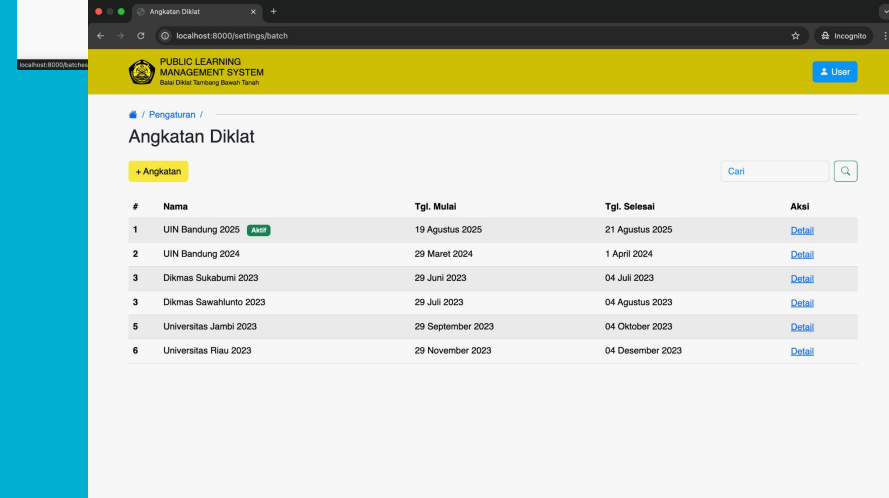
localhost:8000/batches

Angkatan Diklat

localhost:8000/settings/batch

Incognito

PUBLIC LEARNING MANAGEMENT SYSTEM
Balai Diklat Tambang Bawah Tanah

User

/ Pengaturan /

Angkatan Diklat

+ Angkatan

Cari

| # | Nama | Tgl. Mulai | Tgl. Selesai | Aksi |
|---|---|---|---|---|
| 1 | UIN Bandung 2025 Aktif | 19 Agustus 2025 | 21 Agustus 2025 | Detail |
| 2 | UIN Bandung 2024 | 29 Maret 2024 | 1 April 2024 | Detail |
| 3 | Dikmas Sukabumi 2023 | 29 Juni 2023 | 04 Juli 2023 | Detail |
| 3 | Dikmas Sawahlunto 2023 | 29 Juli 2023 | 04 Agustus 2023 | Detail |
| 5 | Universitas Jambi 2023 | 29 September 2023 | 04 Oktober 2023 | Detail |
| 6 | Universitas Riau 2023 | 29 November 2023 | 04 Desember 2023 | Detail |